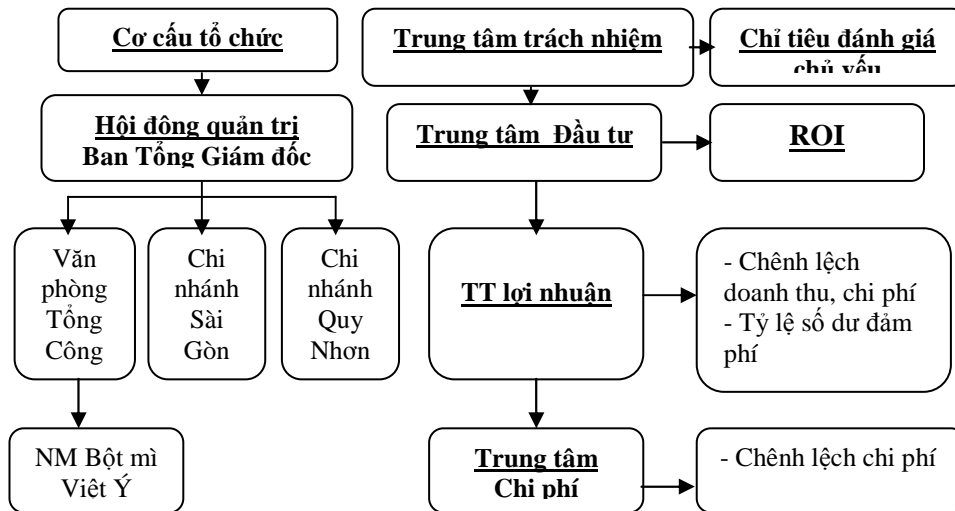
Cơ cấu tổ chức

Hội đồng quản trị
Ban Tổng Giám đốc

Văn phòng Tổng Công

Chi nhánh Sài Gòn

Chi nhánh Quy Nhơn

NM Bột mì Viêt Ý

Trung tâm trách nhiệm

Chỉ tiêu đánh giá chủ yếu

Trung tâm Đầu tư

ROI

TT lợi nhuận

- Chênh lệch doanh thu, chi phí
- Tỷ lệ số dư đảm phí

Trung tâm Chi phí

- Chênh lệch chi phí